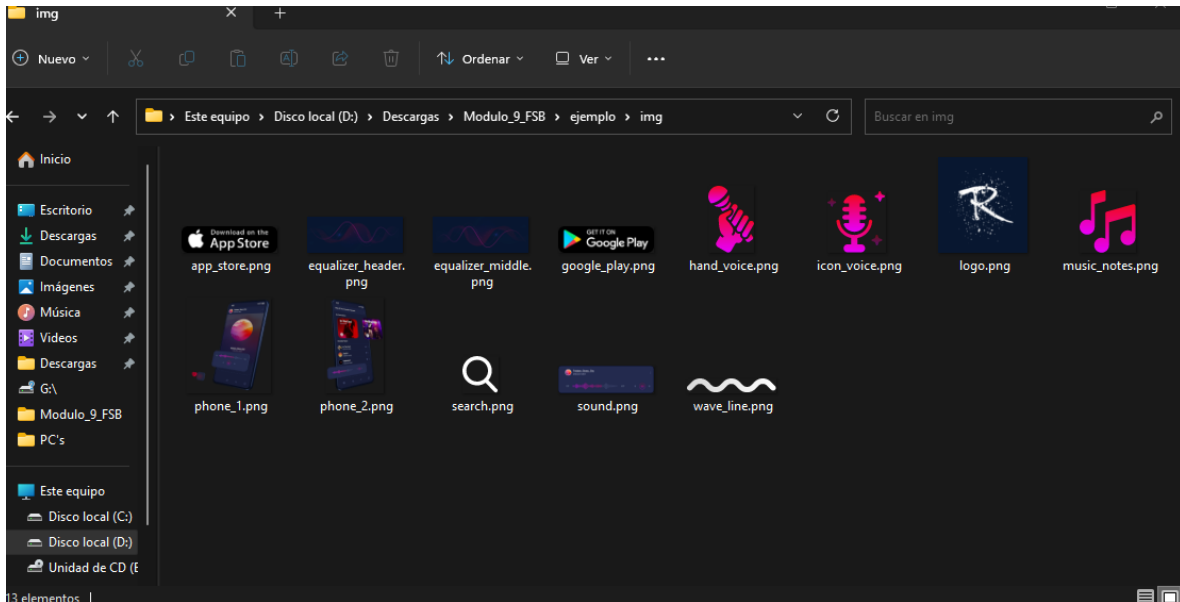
img × +

Nuevo Ordenar Ver ···

Este equipo › Disco local (D:) › Descargas › Modulo_9_FSB › ejemplo › img

Buscar en img

Inicio

Escritorio
Descargas
Documentos
Imágenes
Música
Videos
Descargas
G:\
Modulo_9_FSB
PC's

Este equipo
Disco local (C:)
Disco local (D:)
Unidad de CD (E

Download on the App Store
app_store.png
equalizer_header.png
equalizer_middle.png
GET IT ON Google Play
google_play.png
hand_voice.png
icon_voice.png
logo.png
music_notes.png
phone_1.png
phone_2.png
search.png
sound.png
wave_line.png

13 elementos